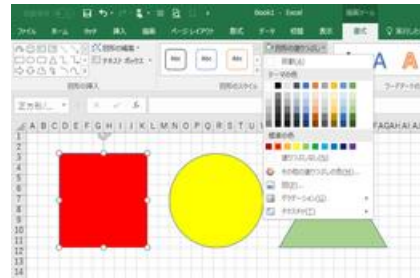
Book1 - Excel
描画ツール
ファイル
ホーム
挿入
ページ レイアウト
数式
データ
校閲
表示
書式
図形の編集
テキスト ボックス
図形の挿入
Abc
Abc
Abc
図形のスタイル
図形の塗りつぶし
自動(A)
テーマの色
標準の色
塗りつぶしなし(N)
その他の塗りつぶしの色(M)...
図(P)...
グラデーション(G)
テクスチャ(T)
ワードアート
A B C D E F G H I J K L M N O P Q R S T U
AF AG AH AI AJ
1
2
3
4
5
6
7
8
9
10
11
12
13
14
15
16
17
18